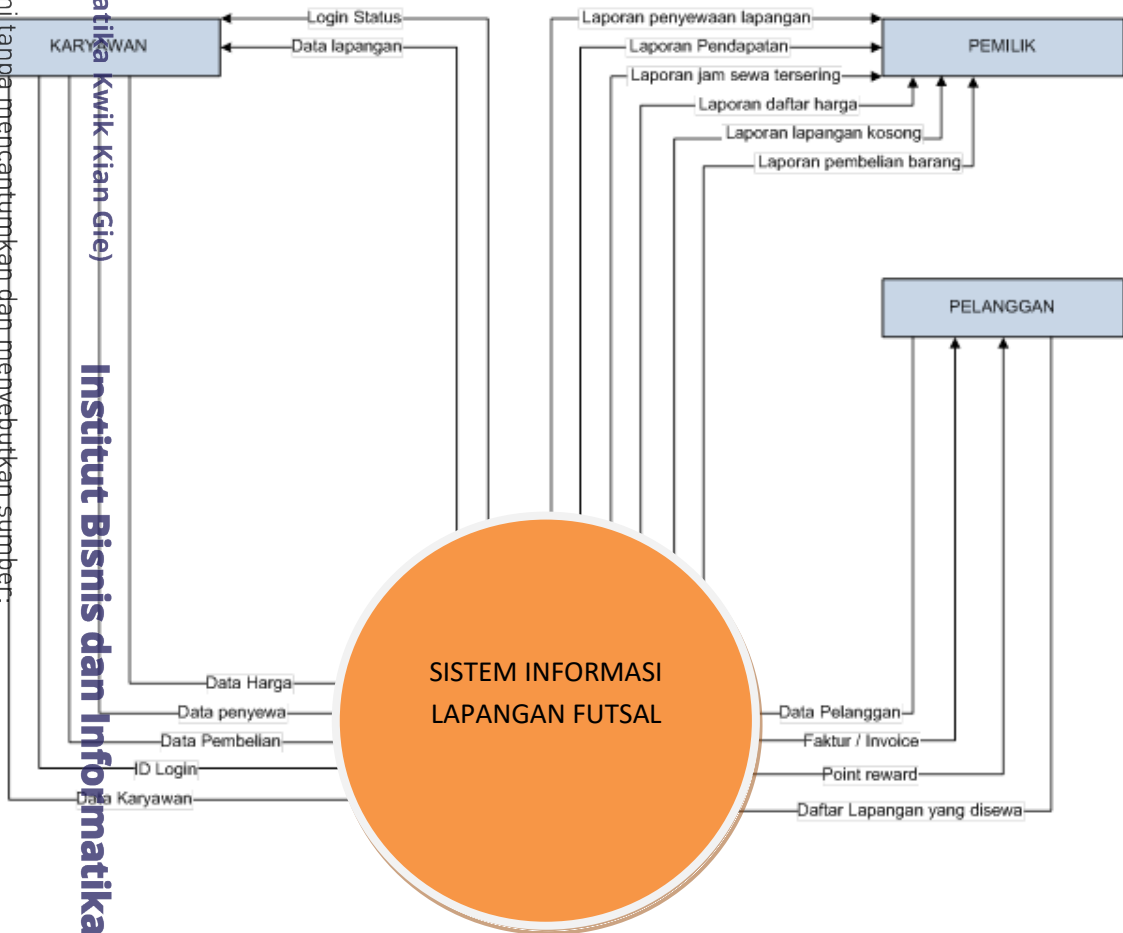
KARYAWAN

Login Status

Data lapangan

Laporan penyewaan lapangan

Laporan Pendapatan

Laporan jam sewa tersering

Laporan daftar harga

Laporan lapangan kosong

Laporan pembelian barang

PEMILIK

PELANGGAN

SISTEM INFORMASI LAPANGAN FUTSAL

Data Harga

Data penyewa

Data Pembelian

ID Login

Data Karyawan

Data Pelanggan

Faktur / Invoice

Point reward

Daftar Lapangan yang disewa

atika Kwik Kian Gie)

Institut Bisnis dan Informatika

ini tanpa mencantumkan dan menyebutkan sumber: